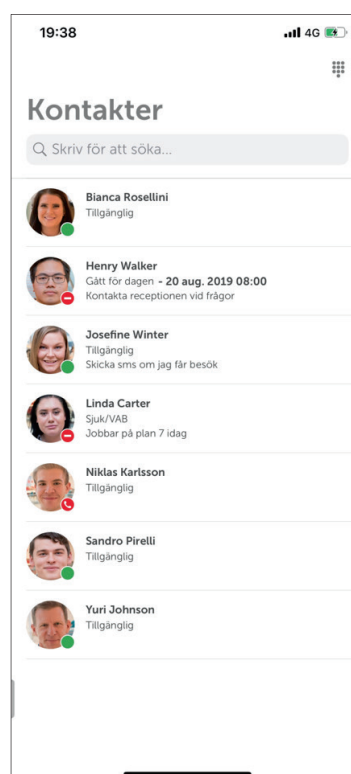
19:38

4G

Kontakter

Skriv för att söka...

Bianca Rosellini
Tillgänglig

Henry Walker
Gått för dagen - 20 aug. 2019 08:00
Kontakta receptionen vid frågor

Josefine Winter
Tillgänglig
Skicka sms om jag får besök

Linda Carter
Sjuk/VAB
Jobbar på plan 7 idag

Niklas Karlsson
Tillgänglig

Sandro Pirelli
Tillgänglig

Yuri Johnson
Tillgänglig